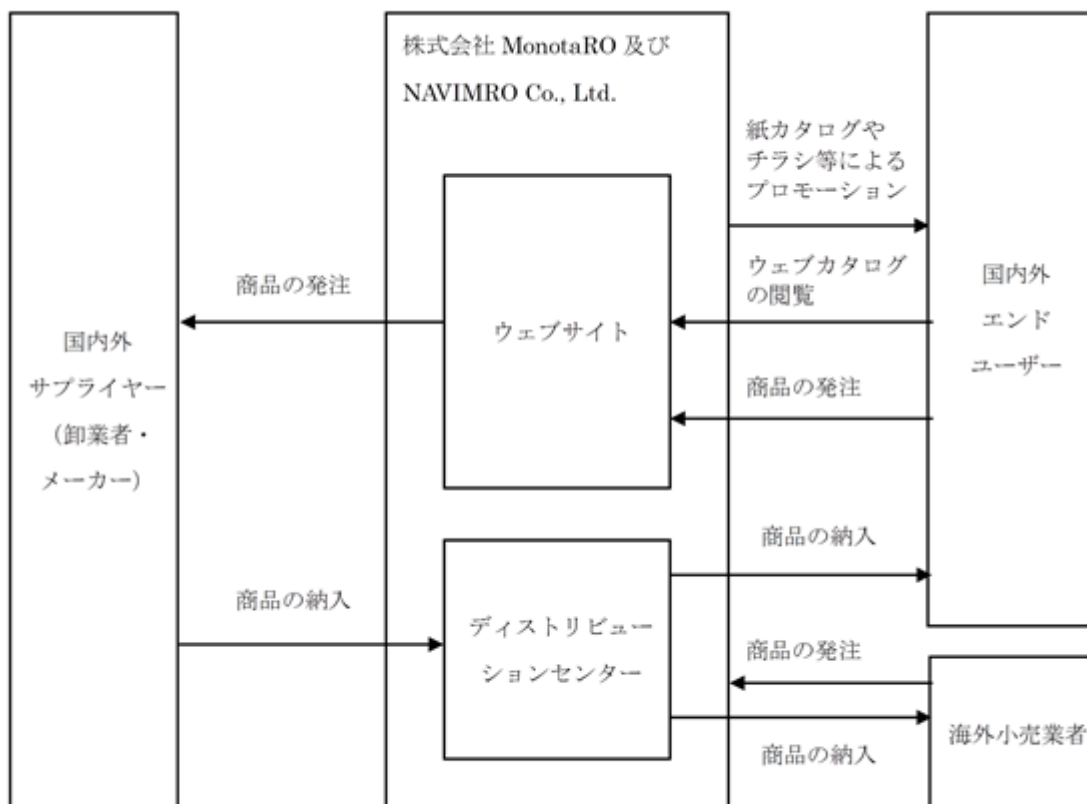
国内外
サプライヤー
（卸業者・
メーカー）

商品の発注

商品の納入

株式会社 MonotaRO 及び
NAVIMRO Co., Ltd.

ウェブサイト

ディストリビュー
ションセンター

紙カタログや
チラシ等による
プロモーション

ウェブカタログ
の閲覧

商品の発注

商品の納入

商品の発注

商品の納入

国内外
エンド
ユーザー

海外小売業者